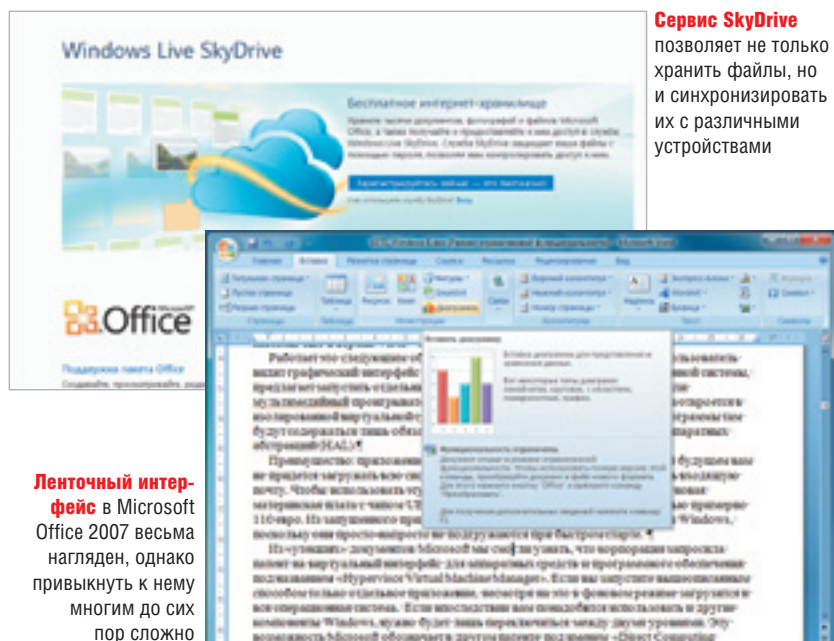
Windows Live SkyDrive

Бесплатное интернет-хранилище

Зарегистрироваться сейчас — это бесплатно!

Office

Поддержка пакета Office

**Сервис SkyDrive** позволяет не только хранить файлы, но и синхронизировать их с различными устройствами

**Ленточный интерфейс** в Microsoft Office 2007 весьма нагляден, однако привыкнуть к нему многим до сих пор сложно

Главная Вставка Разметка страницы Ссылки Рассылки Рецензирование Вид

Титульная страница Пустая страница Разрыв страницы Таблица Рисунок Клип Фигуры SmartArt Диаграмма Связи Верхний колонтитул Нижний колонтитул Номер страницы Надпись

Вставить диаграмму

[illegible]